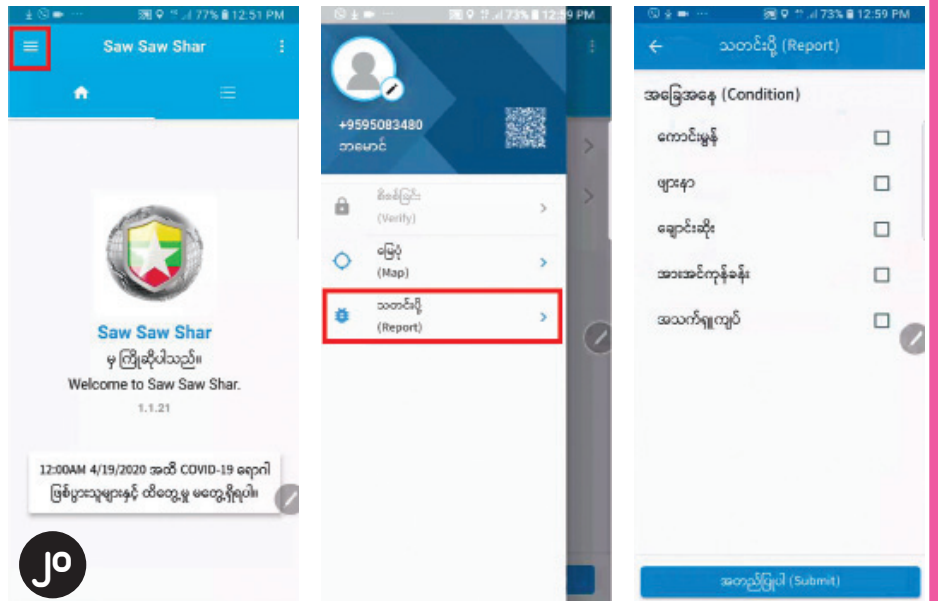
77% 12:51 PM

Saw Saw Shar

Saw Saw Shar
မှ ကြိုဆိုပါသည်။
Welcome to Saw Saw Shar.
1.1.21

12:00AM 4/19/2020 အထိ COVID-19 ရောဂါ ဖြစ်ပွားသူများနှင့် ထိတွေ့မှု မတွေ့ရှိရပါ။

jo

73% 12:59 PM

+9595083480
ဘမောင်

စိစစ်ခြင်း
(Verify)

မြေပုံ
(Map)

သတင်းပို့
(Report)

73% 12:59 PM

သတင်းပို့ (Report)

အခြေအနေ (Condition)

ကောင်းမွန်

ဖျားနာ

ချောင်းဆိုး

အသက်ရှုကျပ်

အာအင်ကုန်ခန်း

အတည်ပြုပါ (Submit)